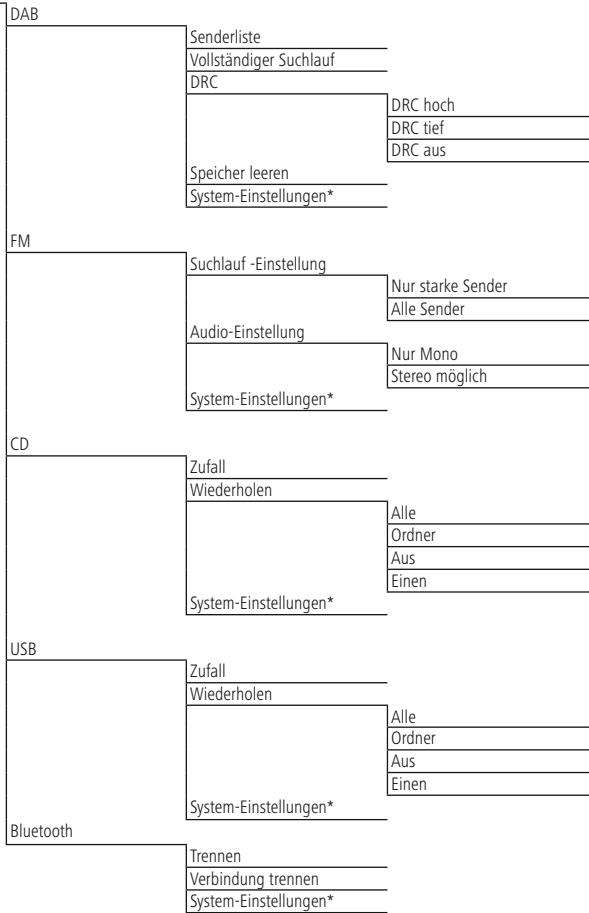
DAB
Senderliste
Vollständiger Suchlauf
DRC
DRC hoch
DRC tief
DRC aus
Speicher leeren
System-Einstellungen*
FM
Suchlauf -Einstellung
Nur starke Sender
Alle Sender
Audio-Einstellung
Nur Mono
Stereo möglich
System-Einstellungen*
CD
Zufall
Wiederholen
Alle
Ordner
Aus
Einen
System-Einstellungen*
USB
Zufall
Wiederholen
Alle
Ordner
Aus
Einen
System-Einstellungen*
Bluetooth
Trennen
Verbindung trennen
System-Einstellungen*